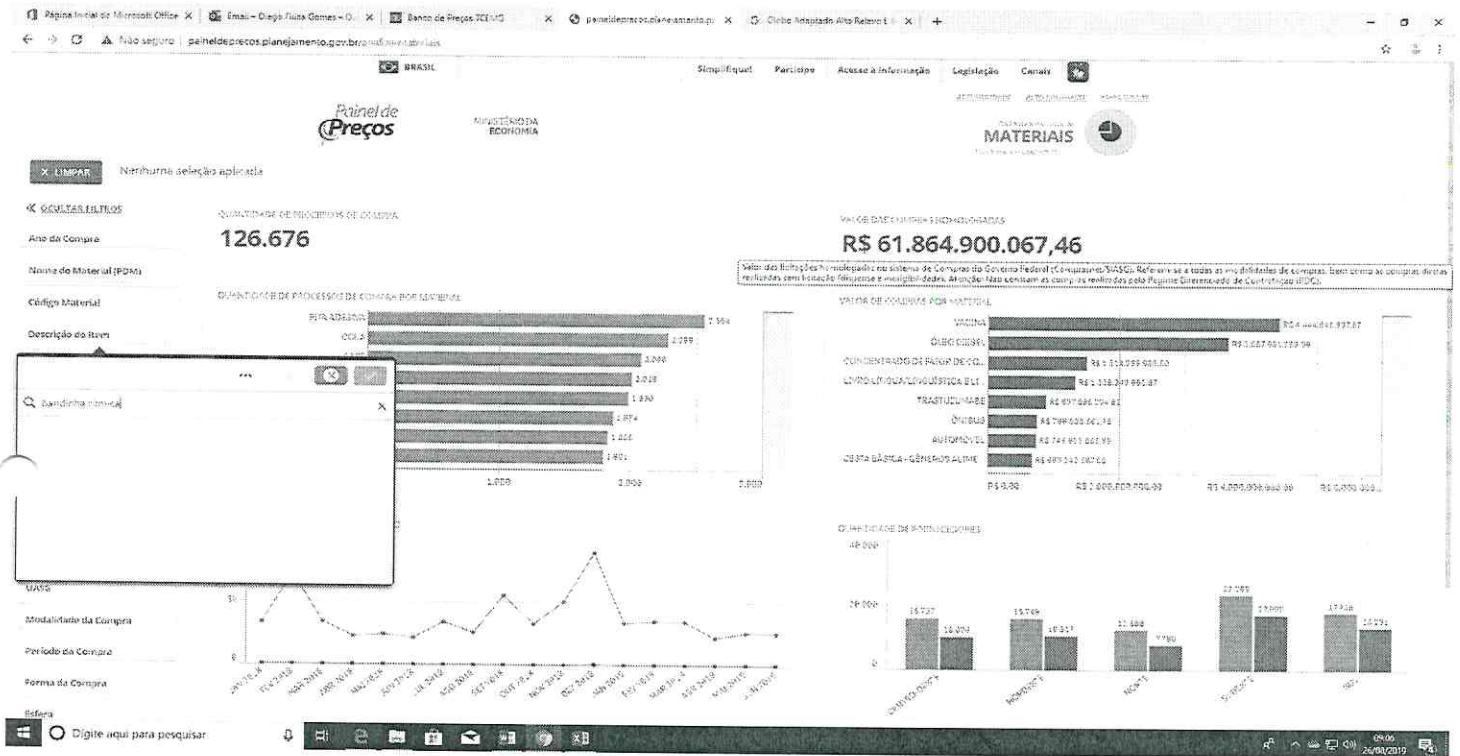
Página Inicial do Microsoft Office × | Email – Diego Fiuza Gomes – O... × | Banco de Preços TCE/MG × | paineldeprecos.planejamento.g... × | Globo Adaptado Alto Relevo E... × | +

Não seguro | paineldeprecos.planejamento.gov.br/analise-materiais

BRASIL Simplifique! Participe Acesso à informação Legislação Canais

Painel de Preços MINISTÉRIO DA ECONOMIA

MATERIAIS

× LIMPAR Nenhuma seleção aplicada

« OCULTAR FILTROS

Ano da Compra

Nome do Material (PDM)

Código Material

Descrição do Item

QUANTIDADE DE PROCESSOS DE COMPRA

126.676

VALOR DAS COMPRAS HOMOLOGADAS

R$ 61.864.900.067,46

Valor das licitações homologadas no sistema de Compras do Governo Federal (Comprasnet/SIASG). Refere-se a todas as modalidades de compras, bem como as compras diretas realizadas com licitação dispensada e inexigibilidades. Atenção: Não constam as compras realizadas pelo Regime Diferenciado de Contratação (RDC).

QUANTIDADE DE PROCESSOS DE COMPRA POR MATERIAL

FITA ADESIVA 7.564

COLA 2.299

2.080

2.018

1.890

1.874

1.666

1.401

1.000 2.000 3.000

VALOR DE COMPRAS POR MATERIAL

VACINA R$ 4.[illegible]

ÓLEO DIESEL R$ 3.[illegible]

CONCENTRADO DE FATOR DE CO... R$ 1.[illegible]

LIVRO LÍNGUA/LINGUÍSTICA E LI... R$ 1.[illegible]

TRASTUZUMABE R$ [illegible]

ÔNIBUS R$ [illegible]

AUTOMÓVEL R$ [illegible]

CESTA BÁSICA - GÊNEROS ALIME... R$ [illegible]

R$ 0,00 R$ 2.000.000.000,00 R$ 4.000.000.000,00 R$ 6.000.000...

Q bandinha rítmica ×

UASG

Modalidade da Compra

Período da Compra

Forma da Compra

Esfera

QUANTIDADE DE FORNECEDORES

40.000

20.000

0

15.737 10.004 15.749 10.317 11.688 7.790 22.093 17.000 17.138 13.791

Digite aqui para pesquisar

09:06 26/08/2019